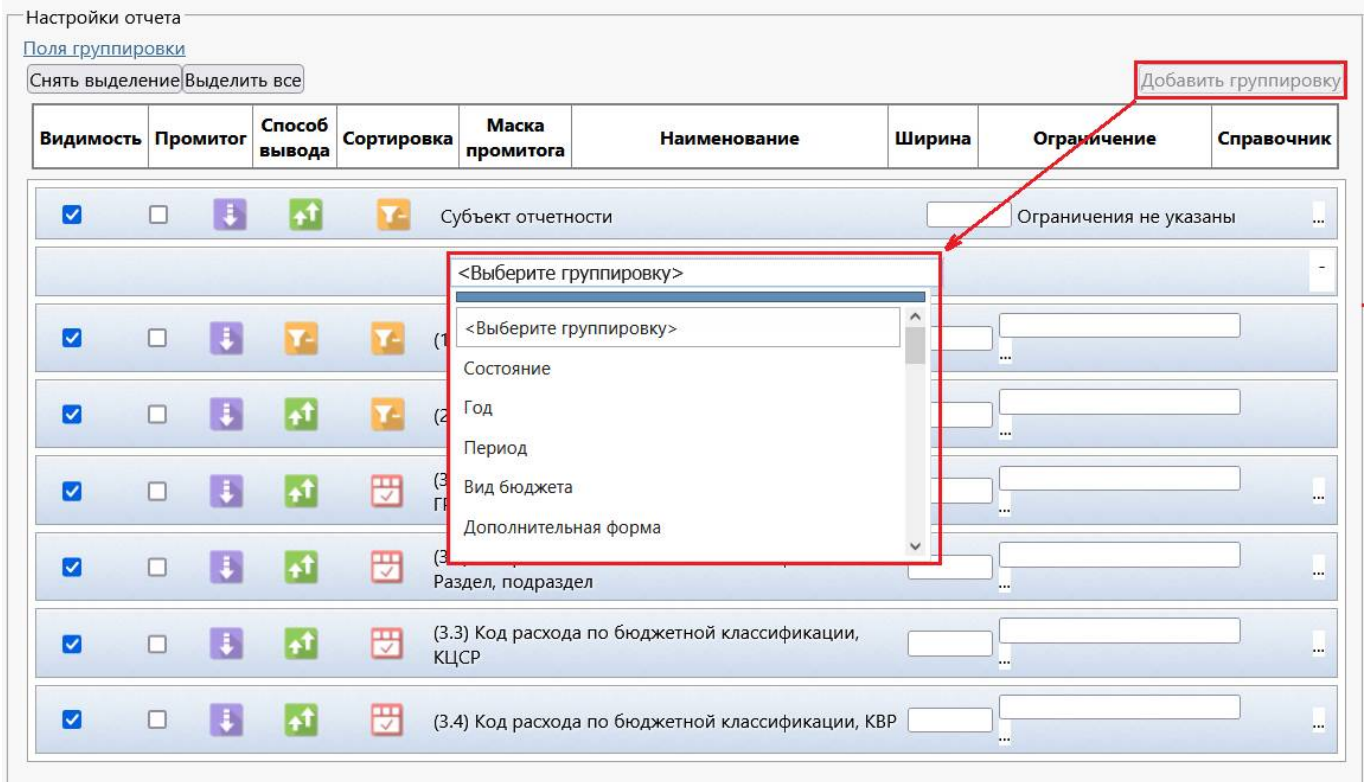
Настройки отчета

Поля группировки

Снять выделение Выделить все

Добавить группировку

| Видимость | Промитог | Способ вывода | Сортировка | Маска промитога | Наименование | Ширина | Ограничение | Справочник |
|---|---|---|---|---|---|---|---|---|

Субъект отчетности

Ограничения не указаны

...

<Выберите группировку>

-

<Выберите группировку>

Состояние

Год

Период

Вид бюджета

Дополнительная форма

(1

(2

(3 ГР

(3 Раздел, подраздел

(3.3) Код расхода по бюджетной классификации, КЦСР

(3.4) Код расхода по бюджетной классификации, КВР

...

...

...

...

...

...

...

...

...

...